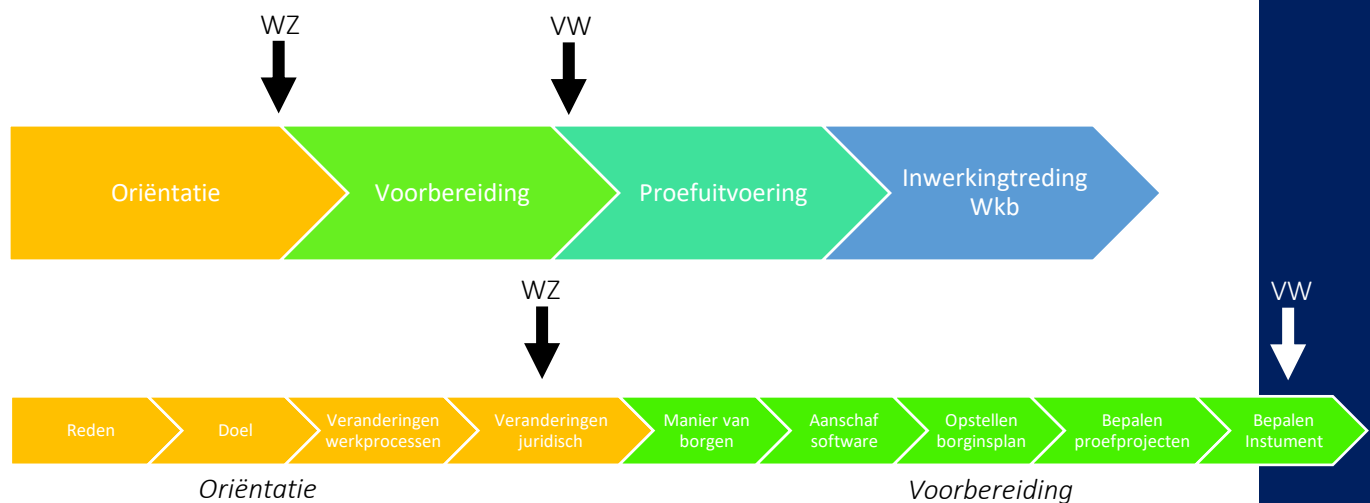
WZ

VW

Oriëntatie

Voorbereiding

Proefuitvoering

Inwerkingtreding Wkb

WZ

VW

Reden

Doel

Veranderingen werkprocessen

Veranderingen juridisch

Manier van borgen

Aanschaf software

Opstellen borginsplan

Bepalen proefprojecten

Bepalen Instument

Oriëntatie

Voorbereiding